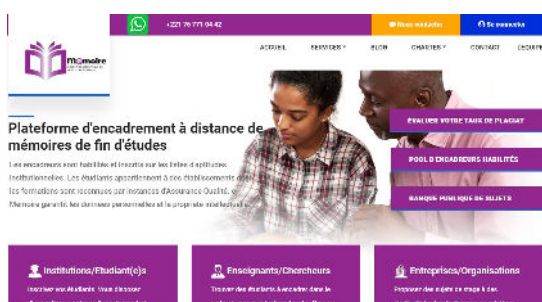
+221 76 771 04 42

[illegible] | Se connecter

Mémoire

ACCUEIL | SERVICES | BLOG | CHARTES | CONTACT | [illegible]

Plateforme d'encadrement à distance de mémoires de fin d'études

Les encadreurs sont habilités et inscrits sur les listes d'aptitudes institutionnelles. Les étudiants appartiennent à des établissements dont les formations sont reconnues par instances d'Assurance Qualité. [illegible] Mémoire garantit les données personnelles et la propriété intellectuelle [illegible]

ÉVALUER VOTRE TAUX DE PLAGIAT

POOL D'ENCADREURS HABILITÉS

BANQUE PUBLIQUE DE SUJETS

Institutions/Etudiant(e)s

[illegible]

Enseignants/Chercheurs

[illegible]

Entreprises/Organisations

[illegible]